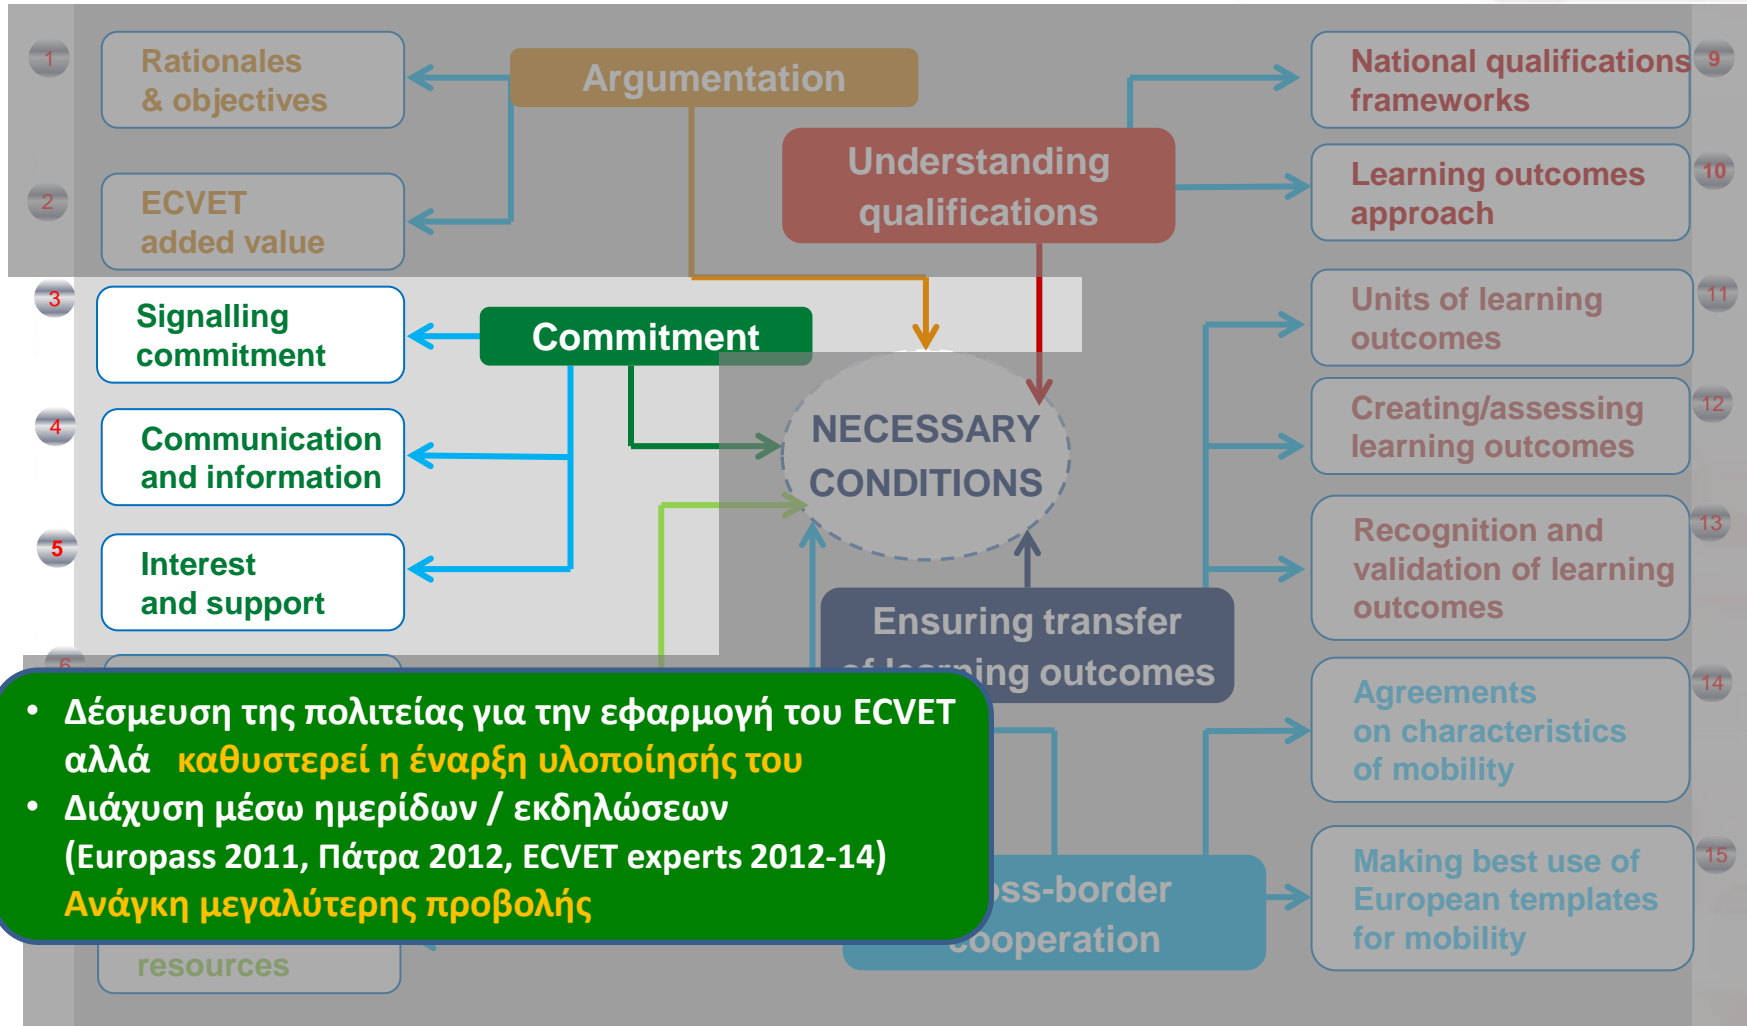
1 Rationales & objectives

Argumentation

2 ECVET added value

Understanding qualifications

National qualifications frameworks 9

Learning outcomes approach 10

3 Signalling commitment

Commitment

4 Communication and information

5 Interest and support

NECESSARY CONDITIONS

Units of learning outcomes 11

Creating/assessing learning outcomes 12

Recognition and validation of learning outcomes 13

Ensuring transfer of learning outcomes

Agreements on characteristics of mobility 14

Making best use of European templates for mobility 15

6

• Δέσμευση της πολιτείας για την εφαρμογή του ECVET αλλά καθυστερεί η έναρξη υλοποίησής του
• Διάχυση μέσω ημερίδων / εκδηλώσεων (Europass 2011, Πάτρα 2012, ECVET experts 2012-14) Ανάγκη μεγαλύτερης προβολής

resources

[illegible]ss-border cooperation